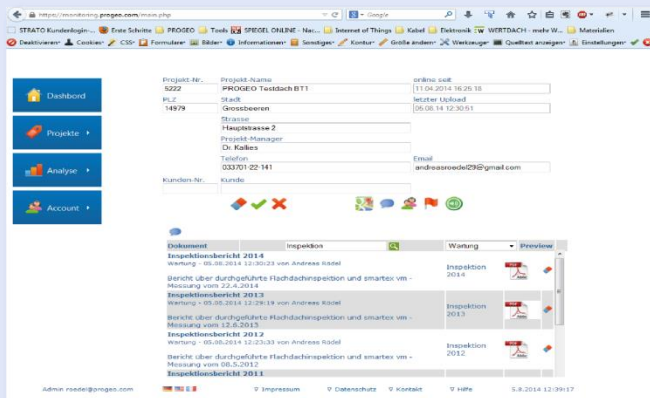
https://monitoring.progeo.com/main.php

Google

STRATO Kundenlogin -... Erste Schritte PROGEO Tools SPIEGEL ONLINE - Nac... Internet of Things Kabel Elektronik WERTDACH - mehr W... Materialien

Deaktivieren Cookies CSS Formulare Bilder Informationen Sonstiges Kontur Größe ändern Werkzeuge Quelltext anzeigen Einstellungen

Dashbord

Projekte

Analyse

Account

| Projekt-Nr. | Projekt-Name | online seit |
|---|---|---|
| 5222 | PROGEO Testdach BT1 | 11.04.2014 16:25:18 |
| PLZ | Stadt | letzter Upload |
| 14979 | Grossbeeren | 05.08.14 12:30:51 |

Strasse
Hauptstrasse 2
Projekt-Manager
Dr. Kailies
Telefon
033701-22-141
Email
andreasroedel29@gmail.com
Kunden-Nr.
Kunde

| Dokument | Inspektion | Wartung | Preview |
|---|---|---|---|
| **Inspectionsbericht 2014** Wartung - 05.08.2014 12:30:23 von Andreas Rödel Bericht über durchgeführte Flachdachinspektion und smartex vm - Messung vom 22.4.2014 | Inspektion 2014 | PDF | |
| **Inspectionsbericht 2013** Wartung - 05.08.2014 12:29:19 von Andreas Rödel Bericht über durchgeführte Flachdachinspektion und smartex vm - Messung vom 12.6.2013 | Inspektion 2013 | PDF | |
| **Inspectionsbericht 2012** Wartung - 05.08.2014 12:23:33 von Andreas Rödel Bericht über durchgeführte Flachdachinspektion und smartex vm - Messung vom 08.5.2012 | Inspektion 2012 | PDF | |
| **Inspectionsbericht 2011** | | | |

Admin roedel@progeo.com Impressum Datenschutz Kontakt Hilfe 5.8.2014 12:39:17